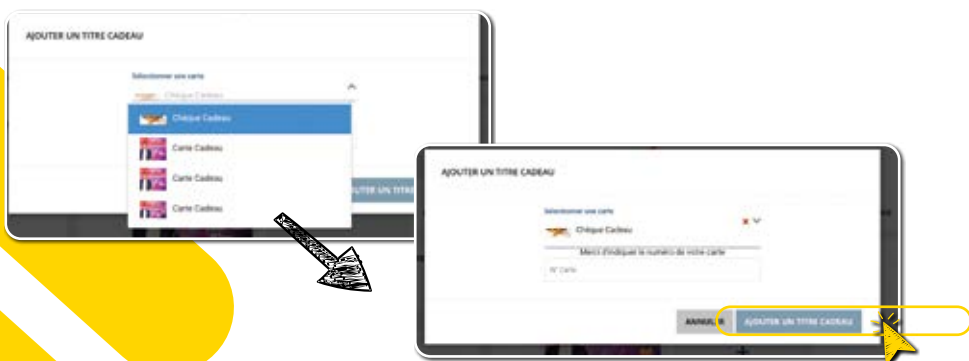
AJOUTER UN TITRE CADEAU

Selectionner une carte

Chèque Cadeau

Chèque Cadeau

Carte Cadeau

Carte Cadeau

Carte Cadeau

JOUTER UN TITRE

AJOUTER UN TITRE CADEAU

Selectionner une carte

Chèque Cadeau

Merci d'indiquer le numéro de votre carte

N° Carte

ANNULER

AJOUTER UN TITRE CADEAU